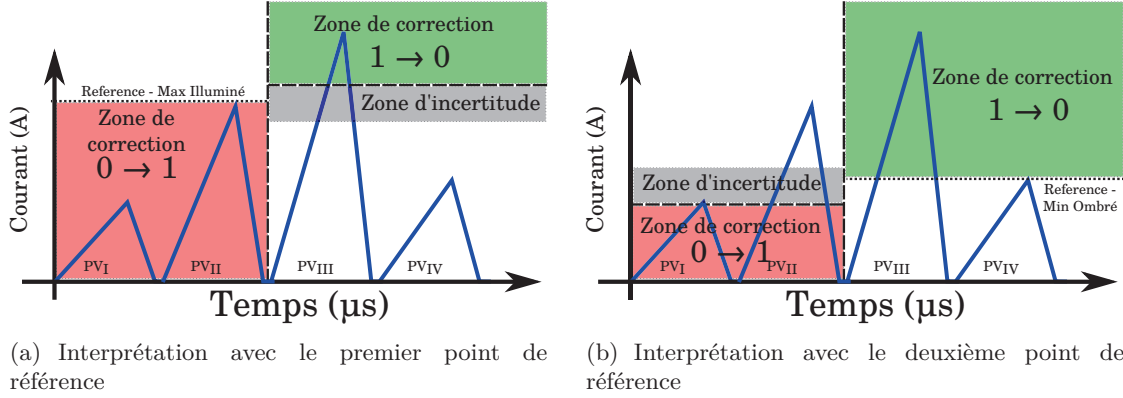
Zone de correction
$1 \rightarrow 0$
Reference - Max Illuminé
Zone d'incertitude
Zone de correction
$0 \rightarrow 1$
Courant (A)
$PV_I$
$PV_{II}$
$PV_{III}$
$PV_{IV}$
Temps (µs)

(a) Interprétation avec le premier point de référence

Zone de correction
$1 \rightarrow 0$
Zone d'incertitude
Zone de correction
$0 \rightarrow 1$
Reference - Min Ombré
Courant (A)
$PV_I$
$PV_{II}$
$PV_{III}$
$PV_{IV}$
Temps (µs)

(b) Interprétation avec le deuxième point de référence